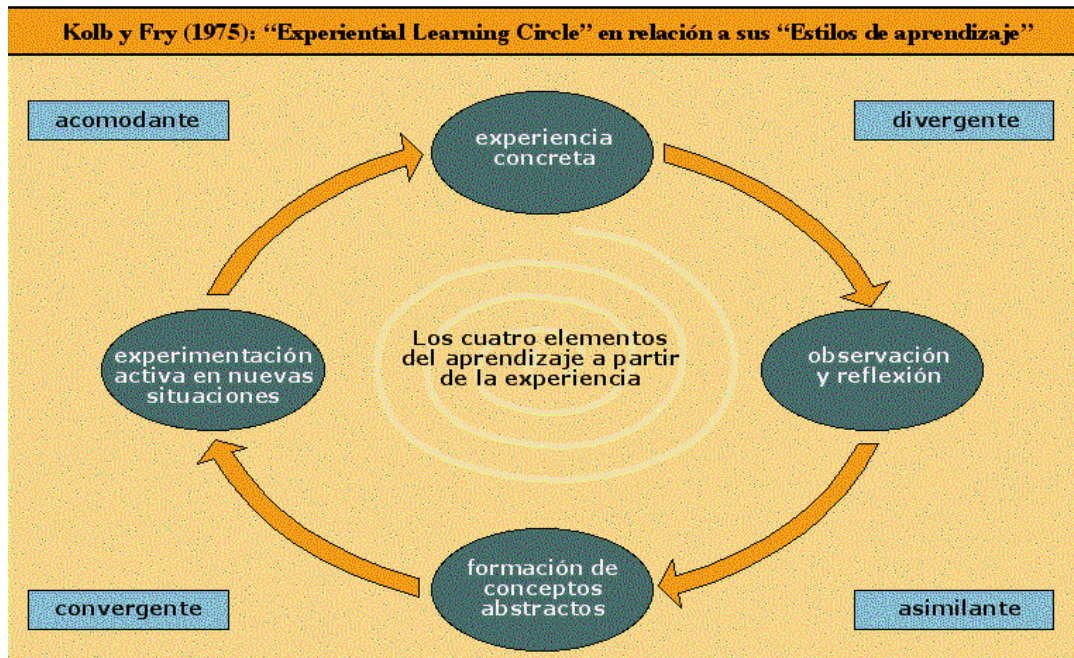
Kolb y Fry (1975): "Experiential Learning Circle" en relación a sus "Estilos de aprendizaje"

acomodante

experiencia concreta

divergente

experimentación activa en nuevas situaciones

Los cuatro elementos del aprendizaje a partir de la experiencia

observación y reflexión

convergente

formación de conceptos abstractos

asimilante